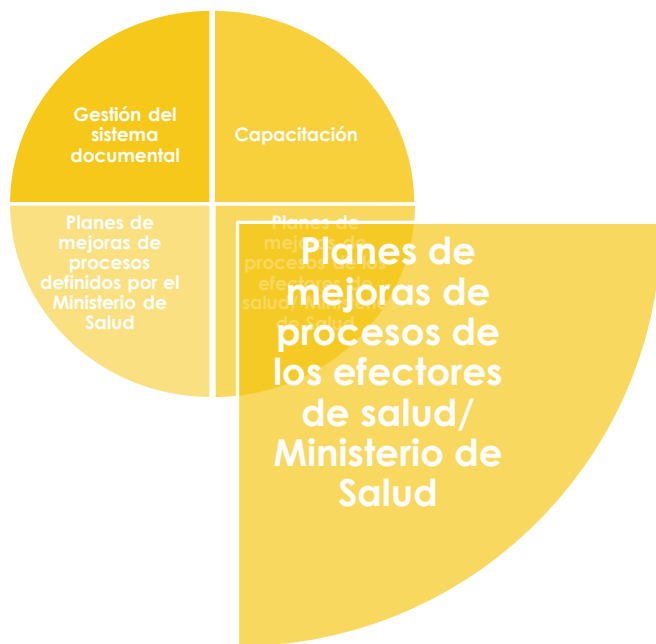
Gestión del sistema documental

Capacitación

Planes de mejoras de procesos definidos por el Ministerio de Salud

Planes de mejoras de procesos de los efectores de salud/ Ministerio de Salud

Planes de mejoras de procesos de los efectores de salud/ Ministerio de Salud